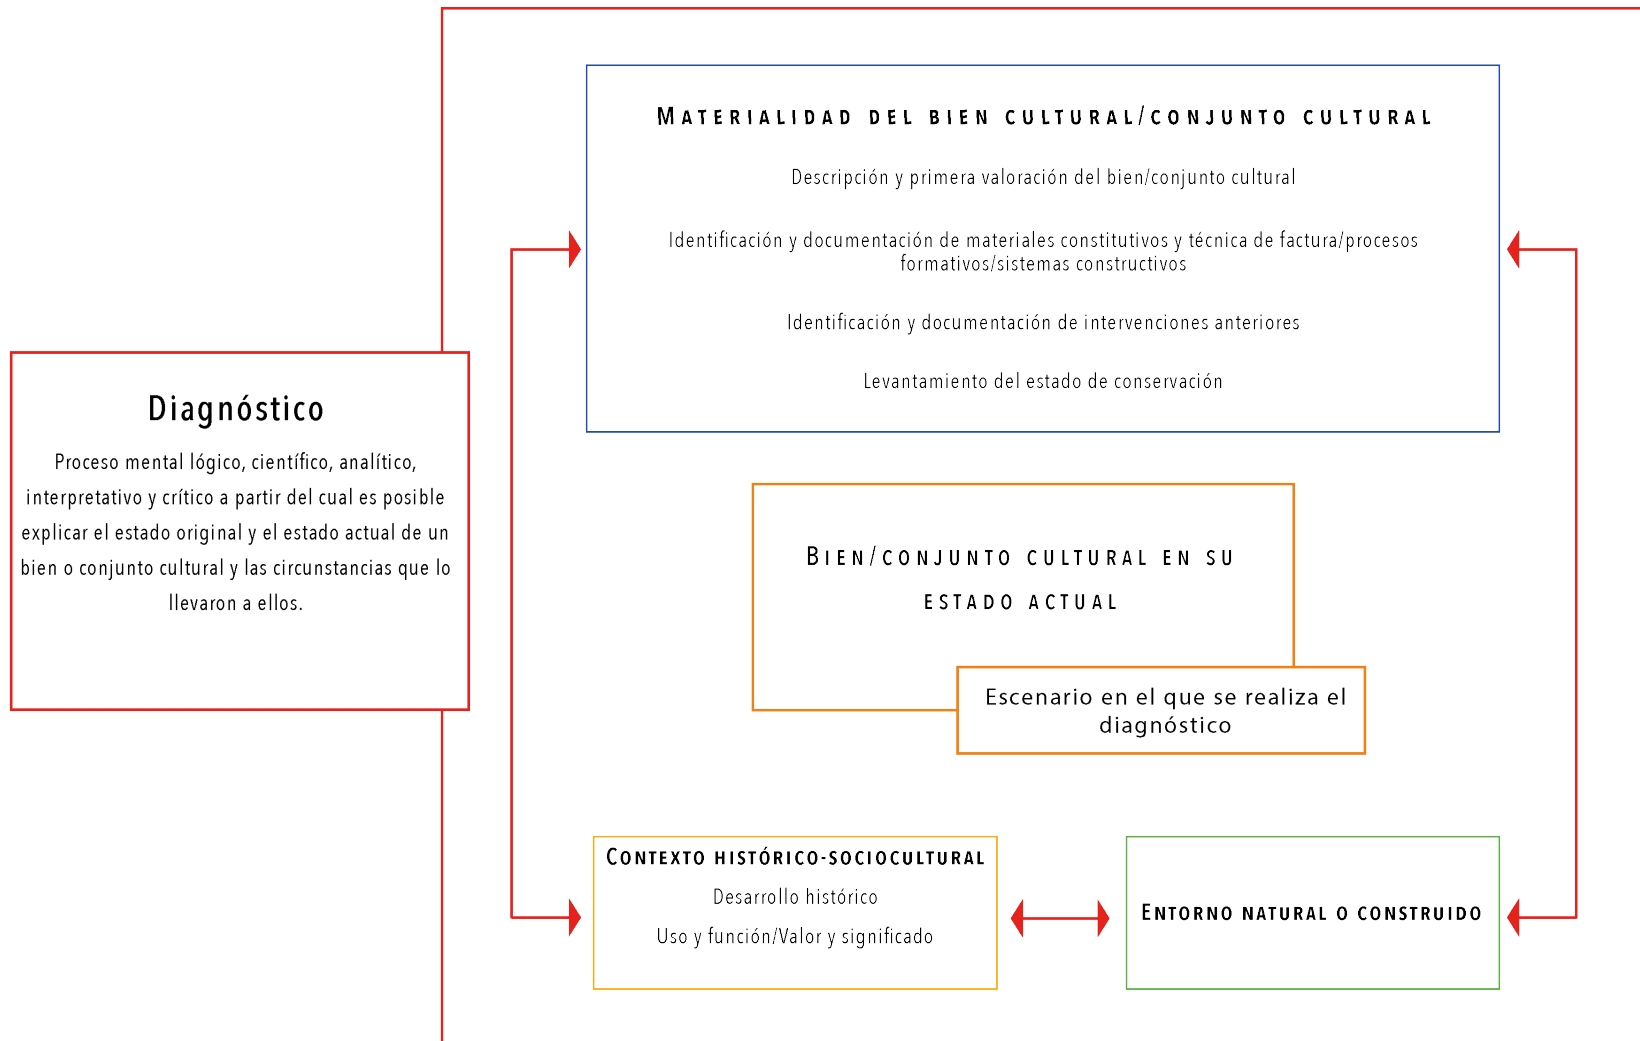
Materialidad del bien cultural/conjunto cultural

Descripción y primera valoración del bien/conjunto cultural

Identificación y documentación de materiales constitutivos y técnica de factura/procesos formativos/sistemas constructivos

Identificación y documentación de intervenciones anteriores

Levantamiento del estado de conservación

Diagnóstico

Proceso mental lógico, científico, analítico, interpretativo y crítico a partir del cual es posible explicar el estado original y el estado actual de un bien o conjunto cultural y las circunstancias que lo llevaron a ellos.

Bien/conjunto cultural en su estado actual

Escenario en el que se realiza el diagnóstico

Contexto histórico-sociocultural

Desarrollo histórico

Uso y función/Valor y significado

Entorno natural o construido